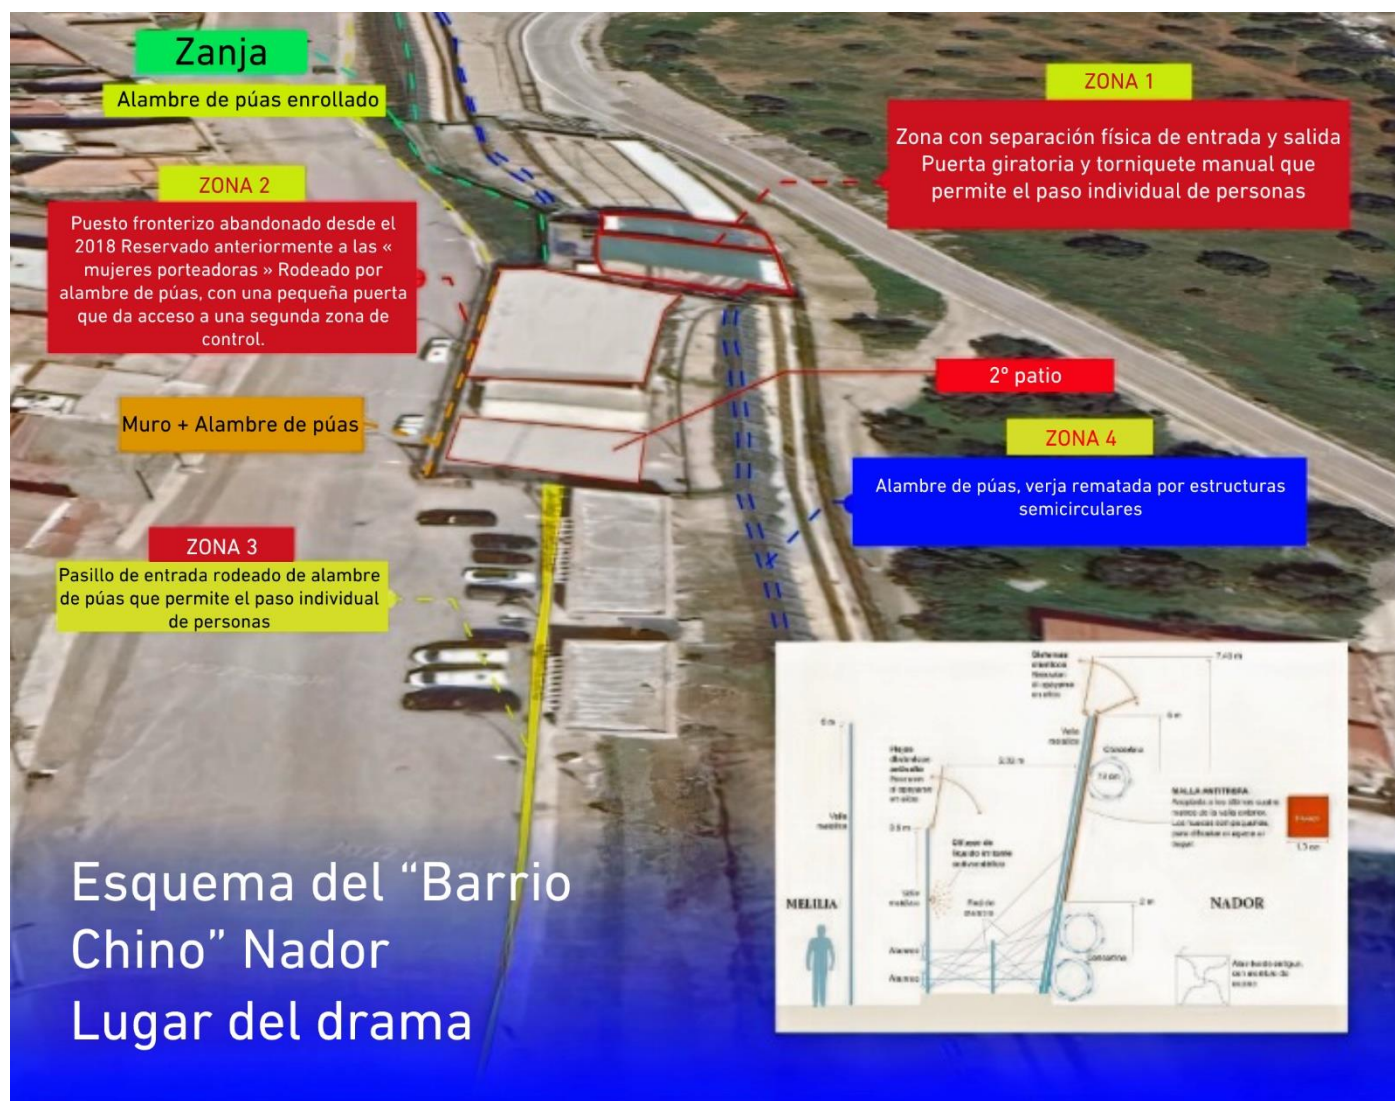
Zanja

Alambre de púas enrollado

ZONA 1

Zona con separación física de entrada y salida Puerta giratoria y torniquete manual que permite el paso individual de personas

ZONA 2

Puesto fronterizo abandonado desde el 2018 Reservado anteriormente a las « mujeres porteadoras » Rodeado por alambre de púas, con una pequeña puerta que da acceso a una segunda zona de control.

2º patio

Muro + Alambre de púas

ZONA 4

Alambre de púas, verja rematada por estructuras semicirculares

ZONA 3

Pasillo de entrada rodeado de alambre de púas que permite el paso individual de personas

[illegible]

MELILLA

NADOR

MALLA ANTITREPA

Esquema del "Barrio Chino" Nador
Lugar del drama